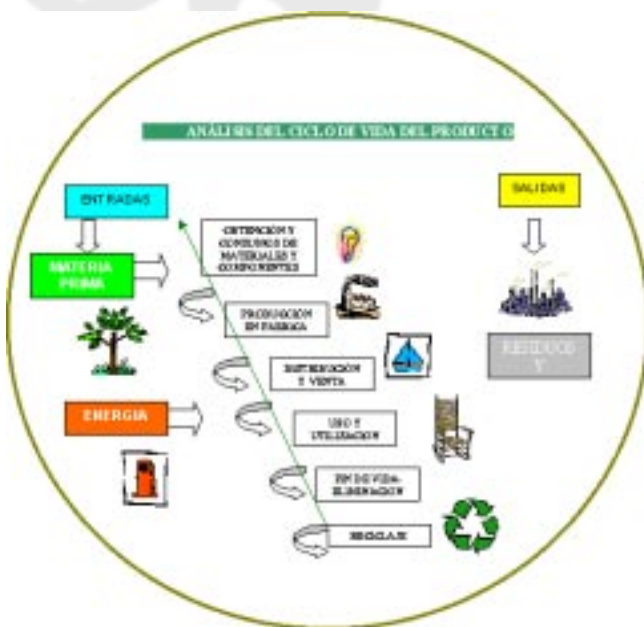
ANÁLISIS DEL CICLO DE VIDA DEL PRODUCTO

ENTRADAS

SALIDAS

MATERIA PRIMA

OBTENCION Y CONSUMOS DE MATERIALES Y COMPONENTES

PRODUCCION EN FABRICA

DISTRIBUCION Y VENTA

RESIDUOS Y

ENERGIA

USO Y UTILIZACION

FIN DE VIDA ELIMINACION

RECICLAJE